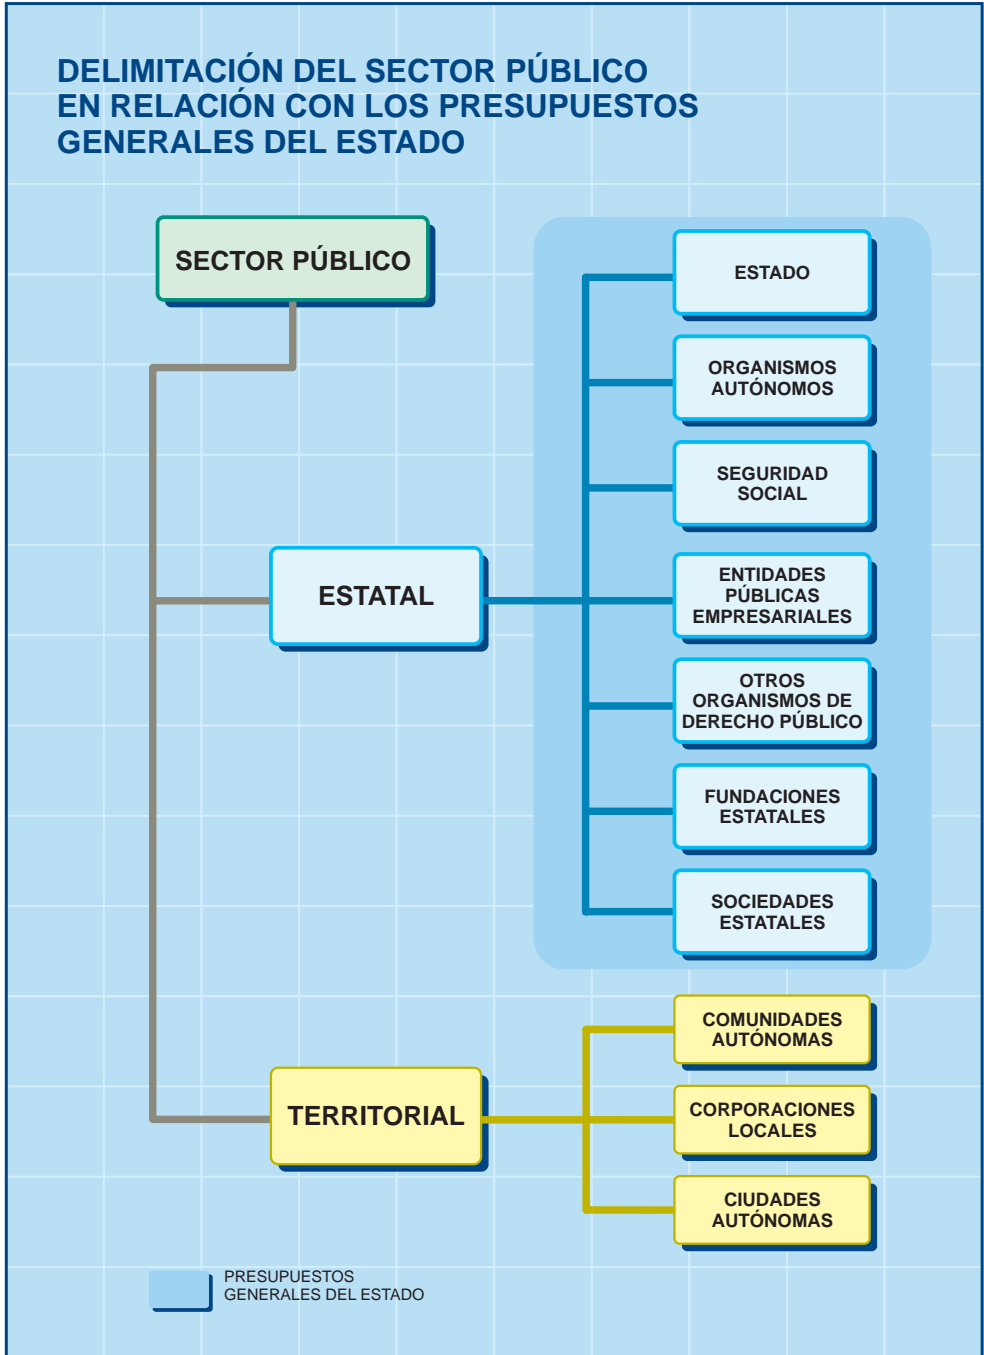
DELIMITACIÓN DEL SECTOR PÚBLICO EN RELACIÓN CON LOS PRESUPUESTOS GENERALES DEL ESTADO

SECTOR PÚBLICO

ESTATAL

ESTADO

ORGANISMOS AUTÓNOMOS

SEGURIDAD SOCIAL

ENTIDADES PÚBLICAS EMPRESARIALES

OTROS ORGANISMOS DE DERECHO PÚBLICO

FUNDACIONES ESTATALES

SOCIEDADES ESTATALES

TERRITORIAL

COMUNIDADES AUTÓNOMAS

CORPORACIONES LOCALES

CIUDADES AUTÓNOMAS

PRESUPUESTOS GENERALES DEL ESTADO